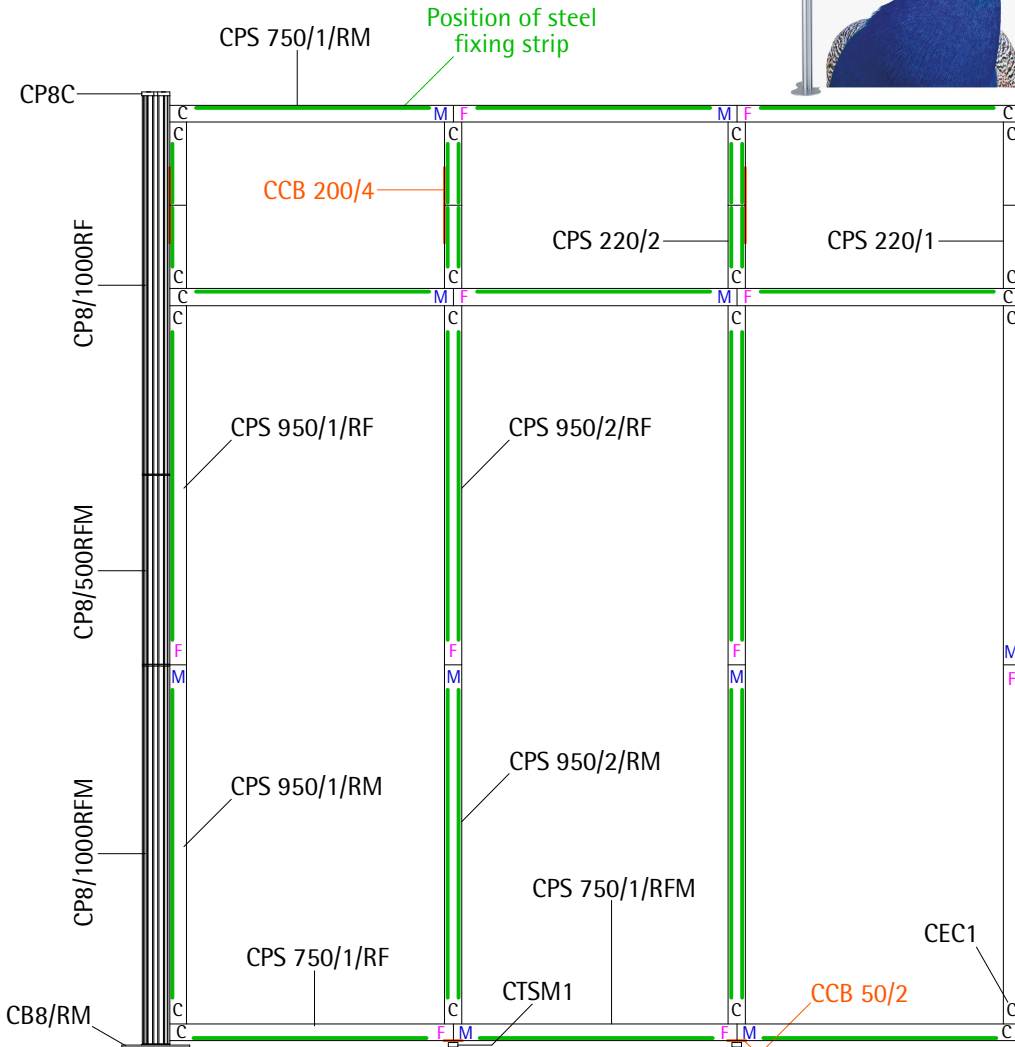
Position of steel fixing strip
CPS 750/1/RM
CP8C
M F M F
C C C C
CCB 200/4
CP8/1000RF
CPS 220/2
CPS 220/1
C C C C
M F M F
C C C C
CPS 950/1/RF
CPS 950/2/RF
CP8/500RFM
F F F M
M M M F
CPS 950/1/RM
CPS 950/2/RM
CP8/1000RFM
CPS 750/1/RFM
CEC1
CPS 750/1/RF
CTSM1
CCB 50/2
C C C C
CB8/RM
C F M F M C